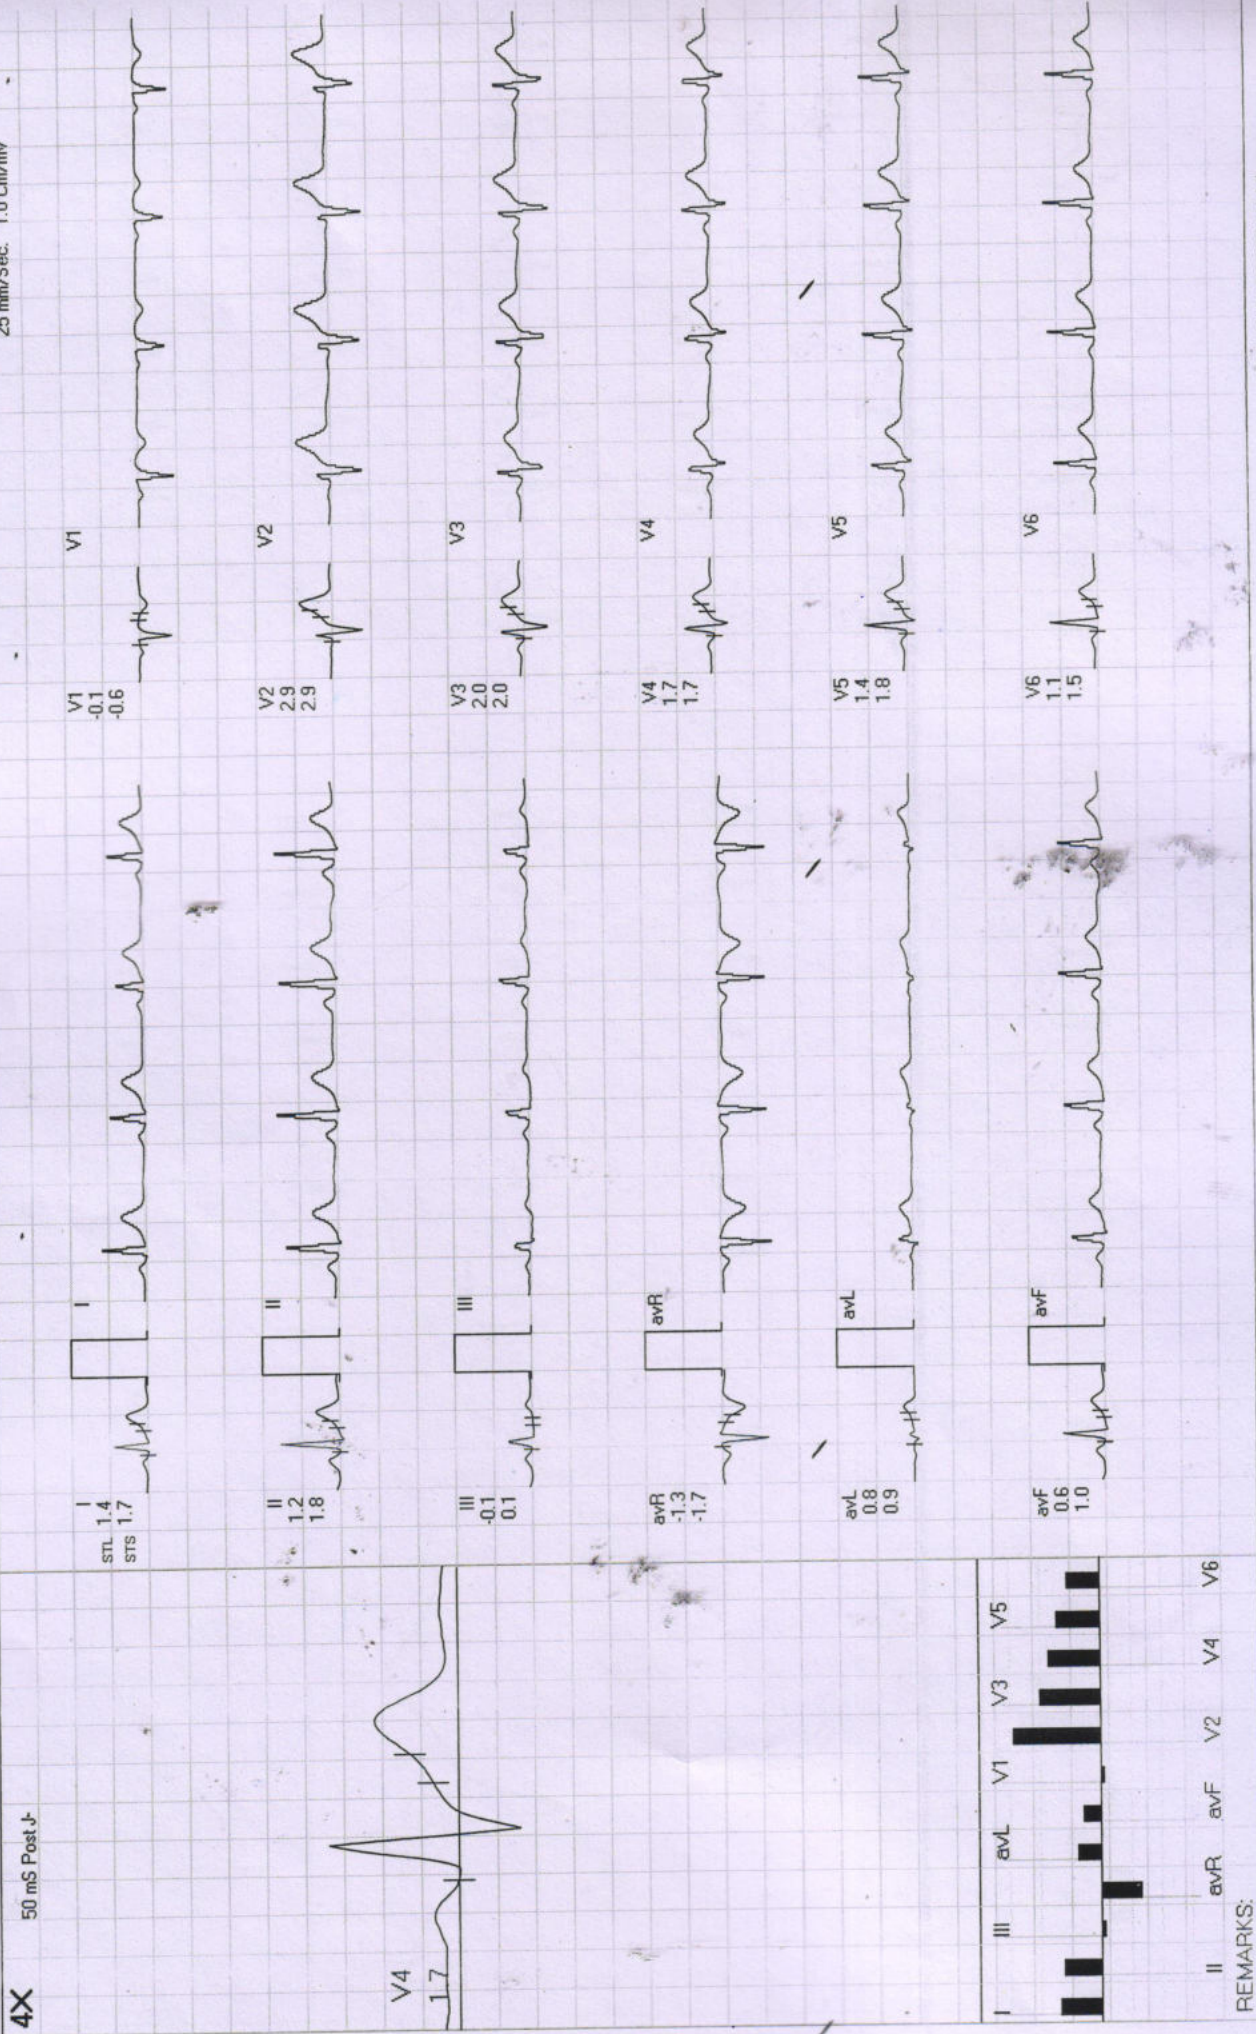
4X
50 mS Post J-
25 mm/Sec. 1.0 Cm/mV

V4
1.7

I
STL 1.4
STS 1.7

II
1.2
1.8

III
-0.1
0.1

avR
-1.3
-1.7

avL
0.8
0.9

avF
0.6
1.0

I
II
III
avR
avL
avF

V1
-0.1
-0.6

V2
2.9
2.9

V3
2.0
2.0

V4
1.7
1.7

V5
1.4
1.8

V6
1.1
1.5

V1
V2
V3
V4
V5
V6

I II III avR avL avF V1 V2 V3 V4 V5 V6

REMARKS: